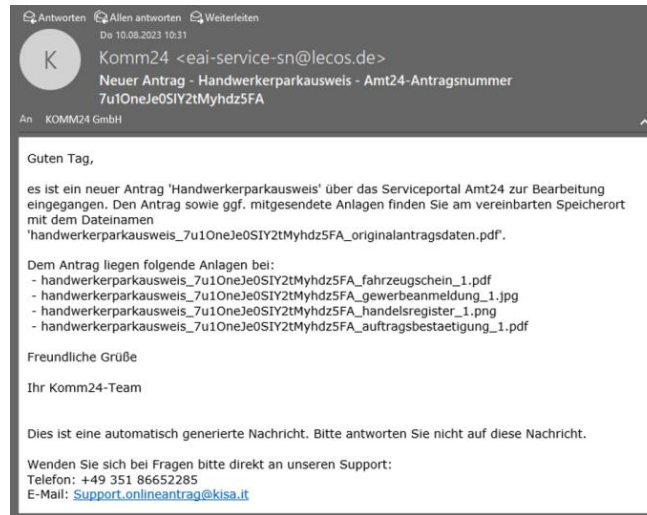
Antworten Allen antworten Weiterleiten

Do 10.08.2023 10:31

K

Komm24 <eai-service-sn@lecos.de>

Neuer Antrag - Handwerkerparkausweis - Amt24-Antragsnummer 7u1OneJe0SIY2tMyhdz5FA

An KOMM24 GmbH

Guten Tag,

es ist ein neuer Antrag 'Handwerkerparkausweis' über das Serviceportal Amt24 zur Bearbeitung eingegangen. Den Antrag sowie ggf. mitgesendete Anlagen finden Sie am vereinbarten Speicherort mit dem Dateinamen 'handwerkerparkausweis_7u1OneJe0SIY2tMyhdz5FA_originalantragsdaten.pdf'.

Dem Antrag liegen folgende Anlagen bei:
- handwerkerparkausweis_7u1OneJe0SIY2tMyhdz5FA_fahrzeugschein_1.pdf
- handwerkerparkausweis_7u1OneJe0SIY2tMyhdz5FA_gewerbeanmeldung_1.jpg
- handwerkerparkausweis_7u1OneJe0SIY2tMyhdz5FA_handelsregister_1.png
- handwerkerparkausweis_7u1OneJe0SIY2tMyhdz5FA_auftragsbestaetigung_1.pdf

Freundliche Grüße

Ihr Komm24-Team

Dies ist eine automatisch generierte Nachricht. Bitte antworten Sie nicht auf diese Nachricht.

Wenden Sie sich bei Fragen bitte direkt an unseren Support:
Telefon: +49 351 86652285
E-Mail: Support.onlineantrag@kisa.it